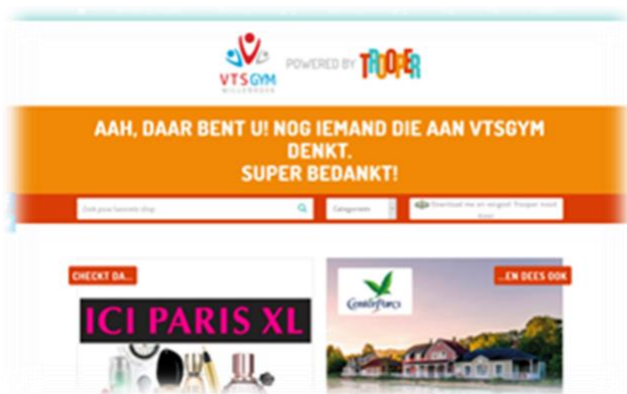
VTS GYM
WILLEBROEK

POWERED BY TROOPER

AAH, DAAR BENT U! NOG IEMAND DIE AAN VTSGYM DENKT.
SUPER BEDANKT!

Zoek jouw favoriete shop

Categorieën

Download nu en vergeet Trooper nooit meer

CHECKT DA...

ICI PARIS XL

...EN DEES OOK

CenterParcs